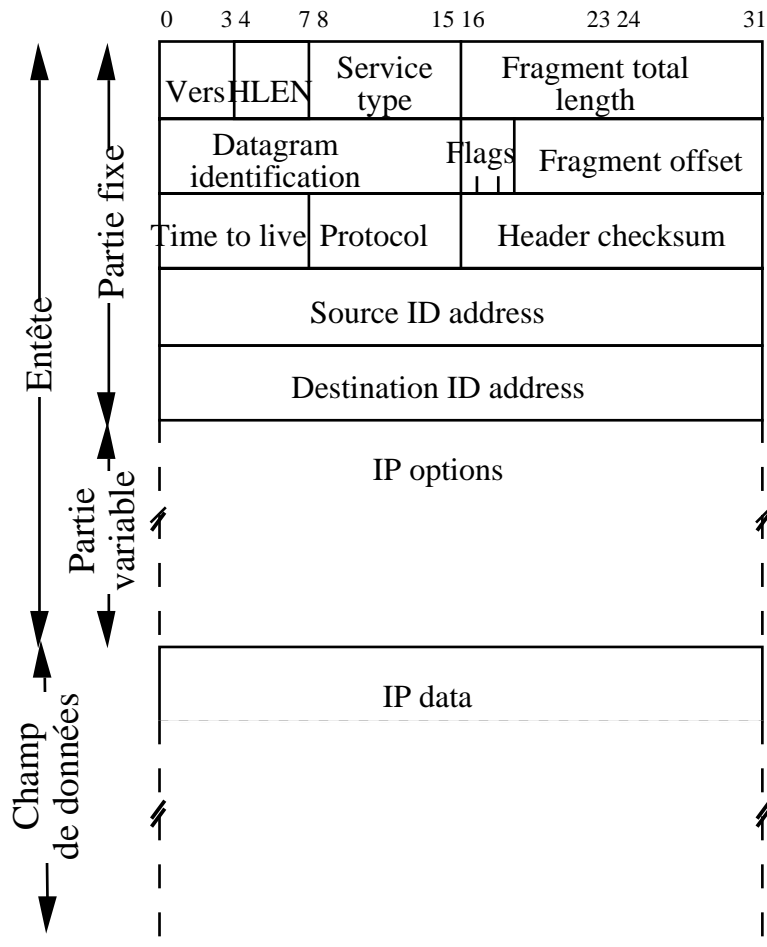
0 3 4 7 8 15 16 23 24 31

Vers HLEN Service type Fragment total length

Datagram identification Flags Fragment offset

Time to live Protocol Header checksum

Source ID address

Destination ID address

IP options

IP data

Entête

Partie fixe

Partie variable

Champ de données